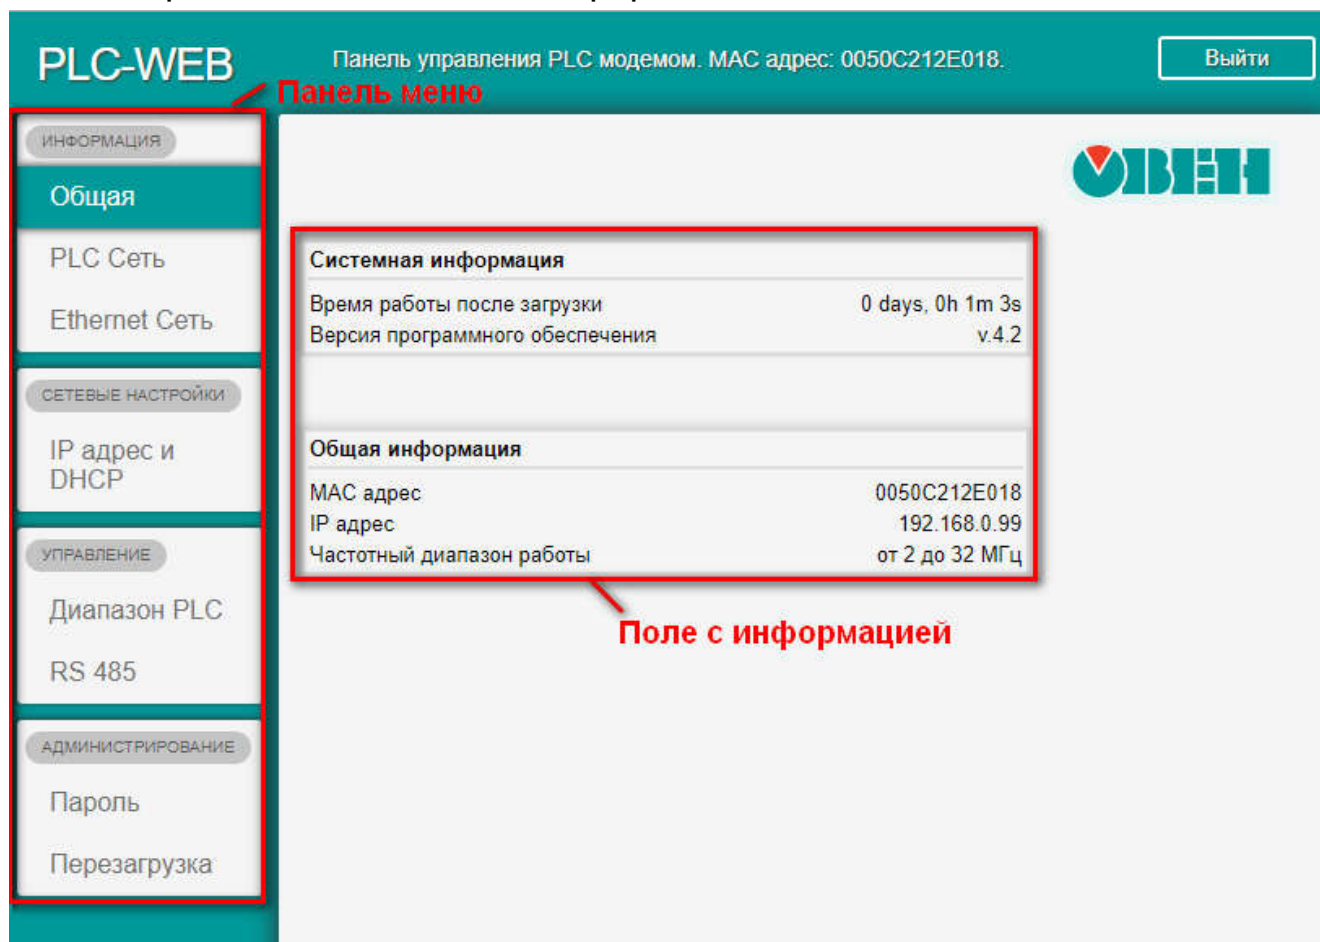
PLC-WEB

Панель управления PLC модемом. MAC адрес: 0050C212E018.

Выйти

Панель меню

ИНФОРМАЦИЯ

Общая

PLC Сеть

Ethernet Сеть

СЕТЕВЫЕ НАСТРОЙКИ

IP адрес и DHCP

УПРАВЛЕНИЕ

Диапазон PLC

RS 485

АДМИНИСТРИРОВАНИЕ

Пароль

Перезагрузка

ОВЕН

Системная информация

| | |
|---|---|
| Время работы после загрузки | 0 days, 0h 1m 3s |
| Версия программного обеспечения | v.4.2 |

Общая информация

| | |
|---|---|
| MAC адрес | 0050C212E018 |
| IP адрес | 192.168.0.99 |
| Частотный диапазон работы | от 2 до 32 МГц |

Поле с информацией